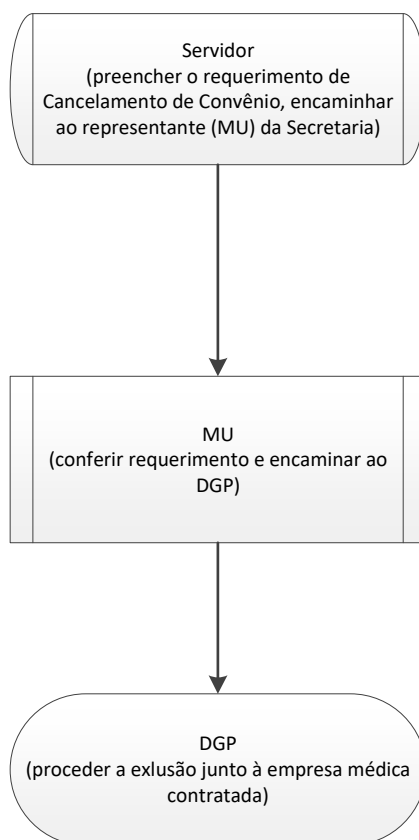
Servidor
(preencher o requerimento de Cancelamento de Convênio, encaminhar ao representante (MU) da Secretaria)

MU
(conferir requerimento e encaminar ao DGP)

DGP
(proceder a exlusão junto à empresa médica contratada)